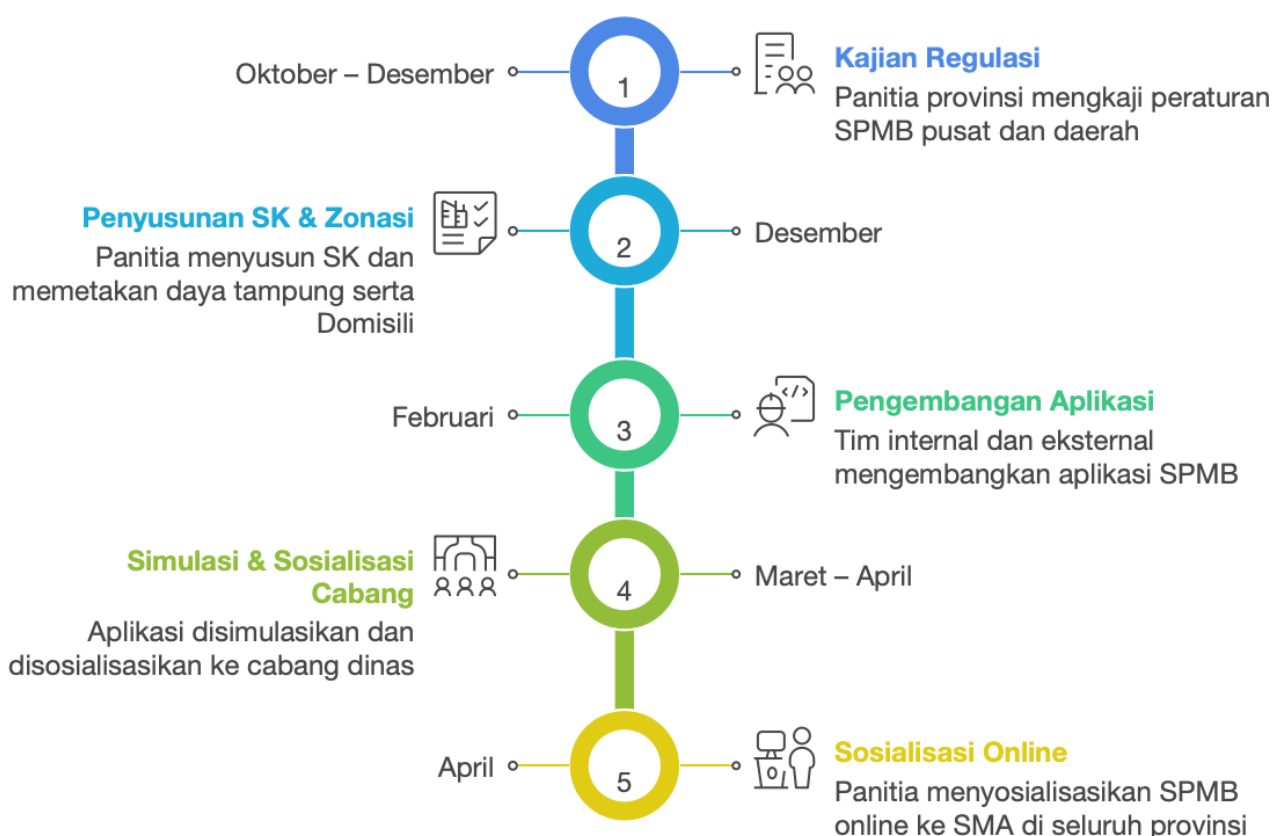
Oktober – Desember

1

Kajian Regulasi
Panitia provinsi mengkaji peraturan SPMB pusat dan daerah

Penyusunan SK & Zonasi
Panitia menyusun SK dan memetakan daya tampung serta Domisili

2

Desember

Februari

3

Pengembangan Aplikasi
Tim internal dan eksternal mengembangkan aplikasi SPMB

Simulasi & Sosialisasi Cabang
Aplikasi disimulasikan dan disosialisasikan ke cabang dinas

4

Maret – April

April

5

Sosialisasi Online
Panitia menyosialisasikan SPMB online ke SMA di seluruh provinsi